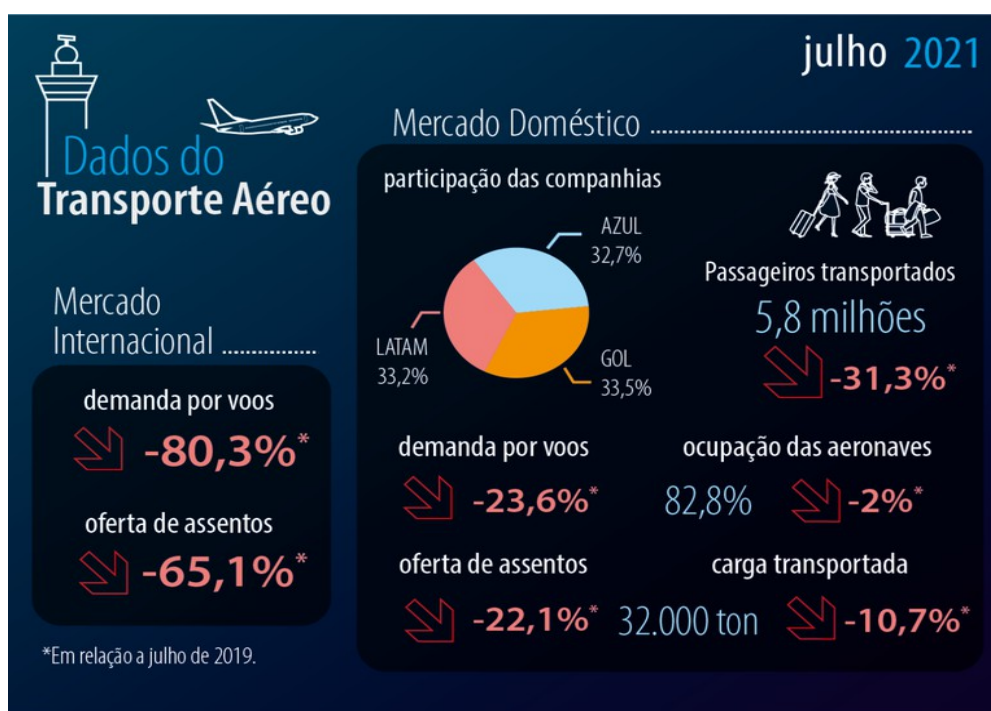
julho 2021

Dados do
Transporte Aéreo

Mercado Internacional

demanda por voos
-80,3%*

oferta de assentos
-65,1%*

*Em relação a julho de 2019.

Mercado Doméstico

participação das companhias

AZUL
32,7%

LATAM
33,2%

GOL
33,5%

Passageiros transportados
5,8 milhões
-31,3%*

demanda por voos
-23,6%*

ocupação das aeronaves
82,8%
-2%*

oferta de assentos
-22,1%*

carga transportada
32.000 ton
-10,7%*